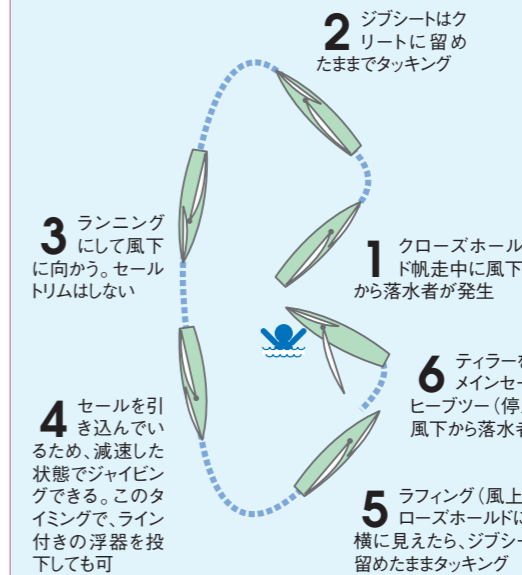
2 ジブシートはクリートに留めたままでタッキング

3 ランニングにして風下に向かう。セールトリムはしない

1 クローズホールド帆走中に風下から落水者が発生

6 ティラーを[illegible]メインセー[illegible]ヒーブツー（停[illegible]風下から落水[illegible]

4 セールを引き込んでいるため、減速した状態でジャイビングできる。このタイミングで、ライン付きの浮器を投下しても可

5 ラフィング（風上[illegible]ローズホールドに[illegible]横に見えたら、ジブシー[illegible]留めたままタッキング